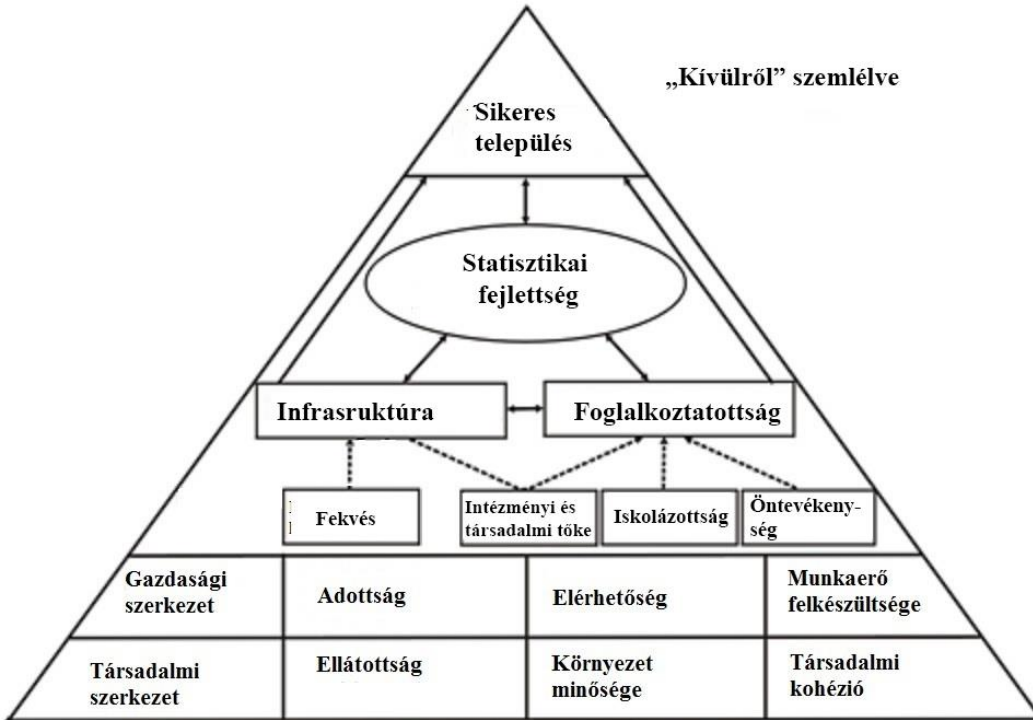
„Kívülről” szemlélve

Sikeres település

Statisztikai fejlettség

Infrasruktúra

Foglalkoztatottság

Fekvés

Intézményi és társadalmi tőke

Iskolázottság

Öntevékenység

| Gazdasági szerkezet | Adottság | Elérhetőség | Munkaerő felkészültsége |
|---|---|---|---|
| Társadalmi szerkezet | Ellátottság | Környezet minősége | Társadalmi kohézió |